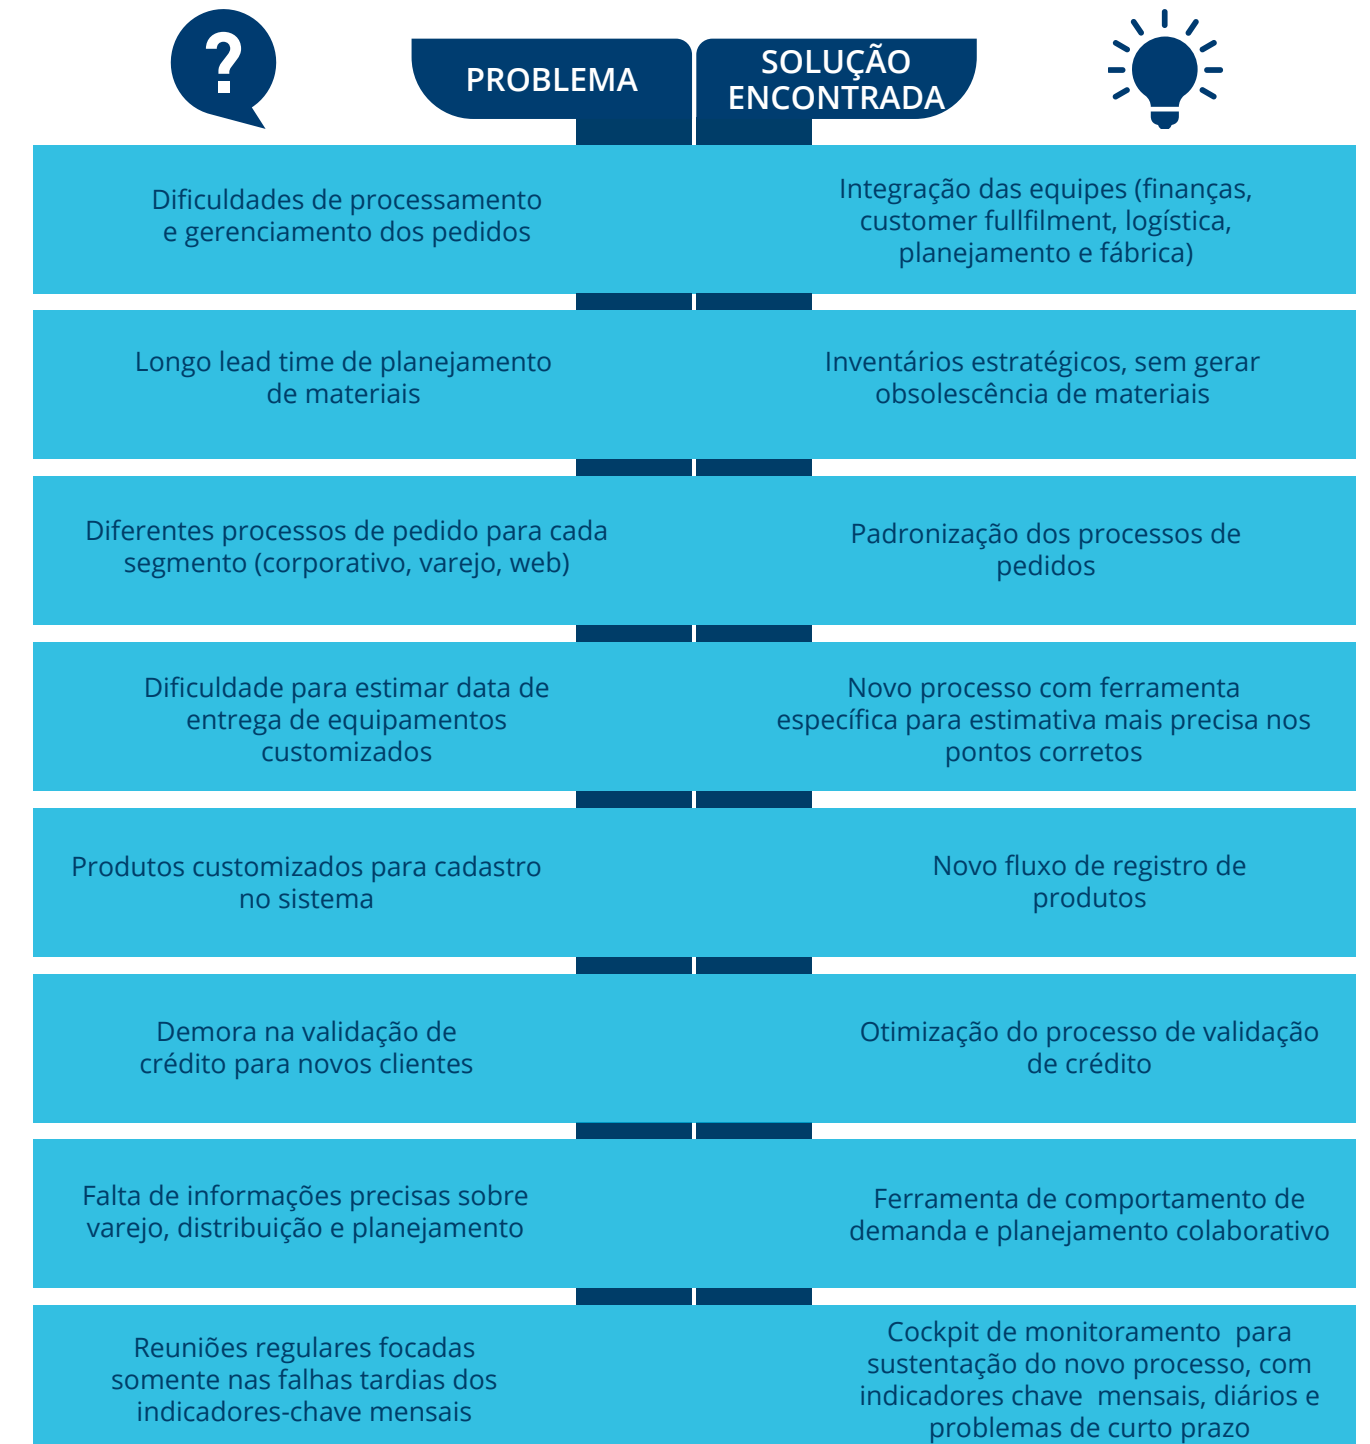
?

PROBLEMA

SOLUÇÃO ENCONTRADA

| PROBLEMA | SOLUÇÃO ENCONTRADA |
|---|---|
| Dificuldades de processamento e gerenciamento dos pedidos | Integração das equipes (finanças, customer fullfilment, logística, planejamento e fábrica) |
| Longo lead time de planejamento de materiais | Inventários estratégicos, sem gerar obsolescência de materiais |
| Diferentes processos de pedido para cada segmento (corporativo, varejo, web) | Padronização dos processos de pedidos |
| Dificuldade para estimar data de entrega de equipamentos customizados | Novo processo com ferramenta específica para estimativa mais precisa nos pontos corretos |
| Produtos customizados para cadastro no sistema | Novo fluxo de registro de produtos |
| Demora na validação de crédito para novos clientes | Otimização do processo de validação de crédito |
| Falta de informações precisas sobre varejo, distribuição e planejamento | Ferramenta de comportamento de demanda e planejamento colaborativo |
| Reuniões regulares focadas somente nas falhas tardias dos indicadores-chave mensais | Cockpit de monitoramento para sustentação do novo processo, com indicadores chave mensais, diários e problemas de curto prazo |